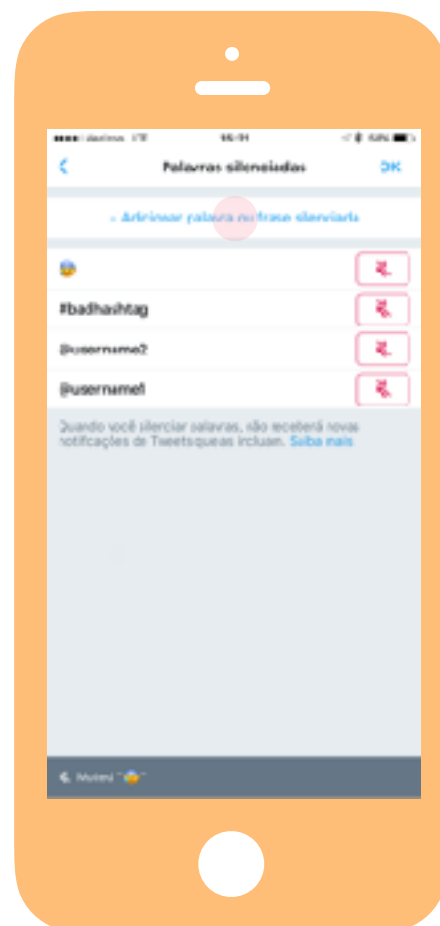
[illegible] 15:11 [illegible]

Palavras silenciadas

OK

+ Adicionar palavra ou frase silenciada

😨

#badhashtag

@username2

@username1

Quando você silenciar palavras, não receberá novas notificações de Tweets que as incluam. Saiba mais

Muted "😨"